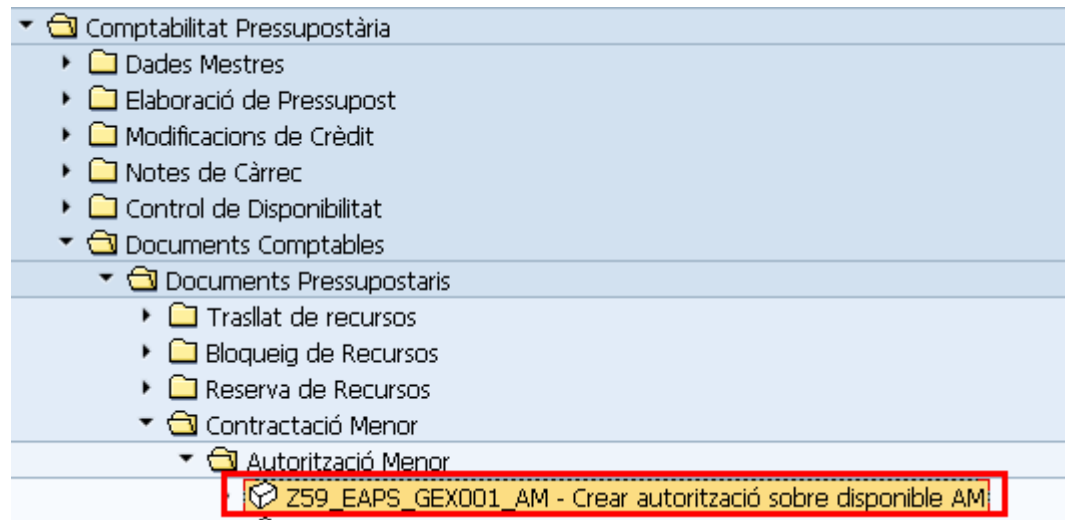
Comptabilitat Pressupostària
Dades Mestres
Elaboració de Pressupost
Modificacions de Crèdit
Notes de Càrrec
Control de Disponibilitat
Documents Comptables
Documents Pressupostaris
Trasllat de recursos
Bloqueig de Recursos
Reserva de Recursos
Contractació Menor
Autorització Menor
Z59_EAPS_GEX001_AM - Crear autorització sobre disponible AM